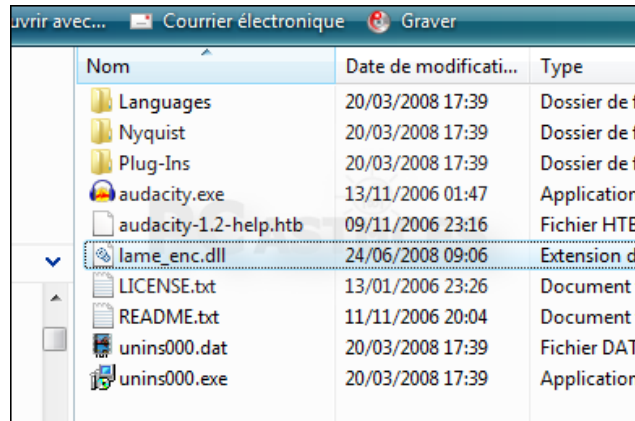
uvrir avec... Courrier électronique Graver

| Nom | Date de modificati... | Type |
|---|---|---|
| Languages | 20/03/2008 17:39 | Dossier de f |
| Nyquist | 20/03/2008 17:39 | Dossier de f |
| Plug-Ins | 20/03/2008 17:39 | Dossier de f |
| audacity.exe | 13/11/2006 01:47 | Application |
| audacity-1.2-help.htb | 09/11/2006 23:16 | Fichier HTE |
| lame_enc.dll | 24/06/2008 09:06 | Extension d |
| LICENSE.txt | 13/01/2006 23:26 | Document |
| README.txt | 11/11/2006 20:04 | Document |
| unins000.dat | 20/03/2008 17:39 | Fichier DAT |
| unins000.exe | 20/03/2008 17:39 | Application |